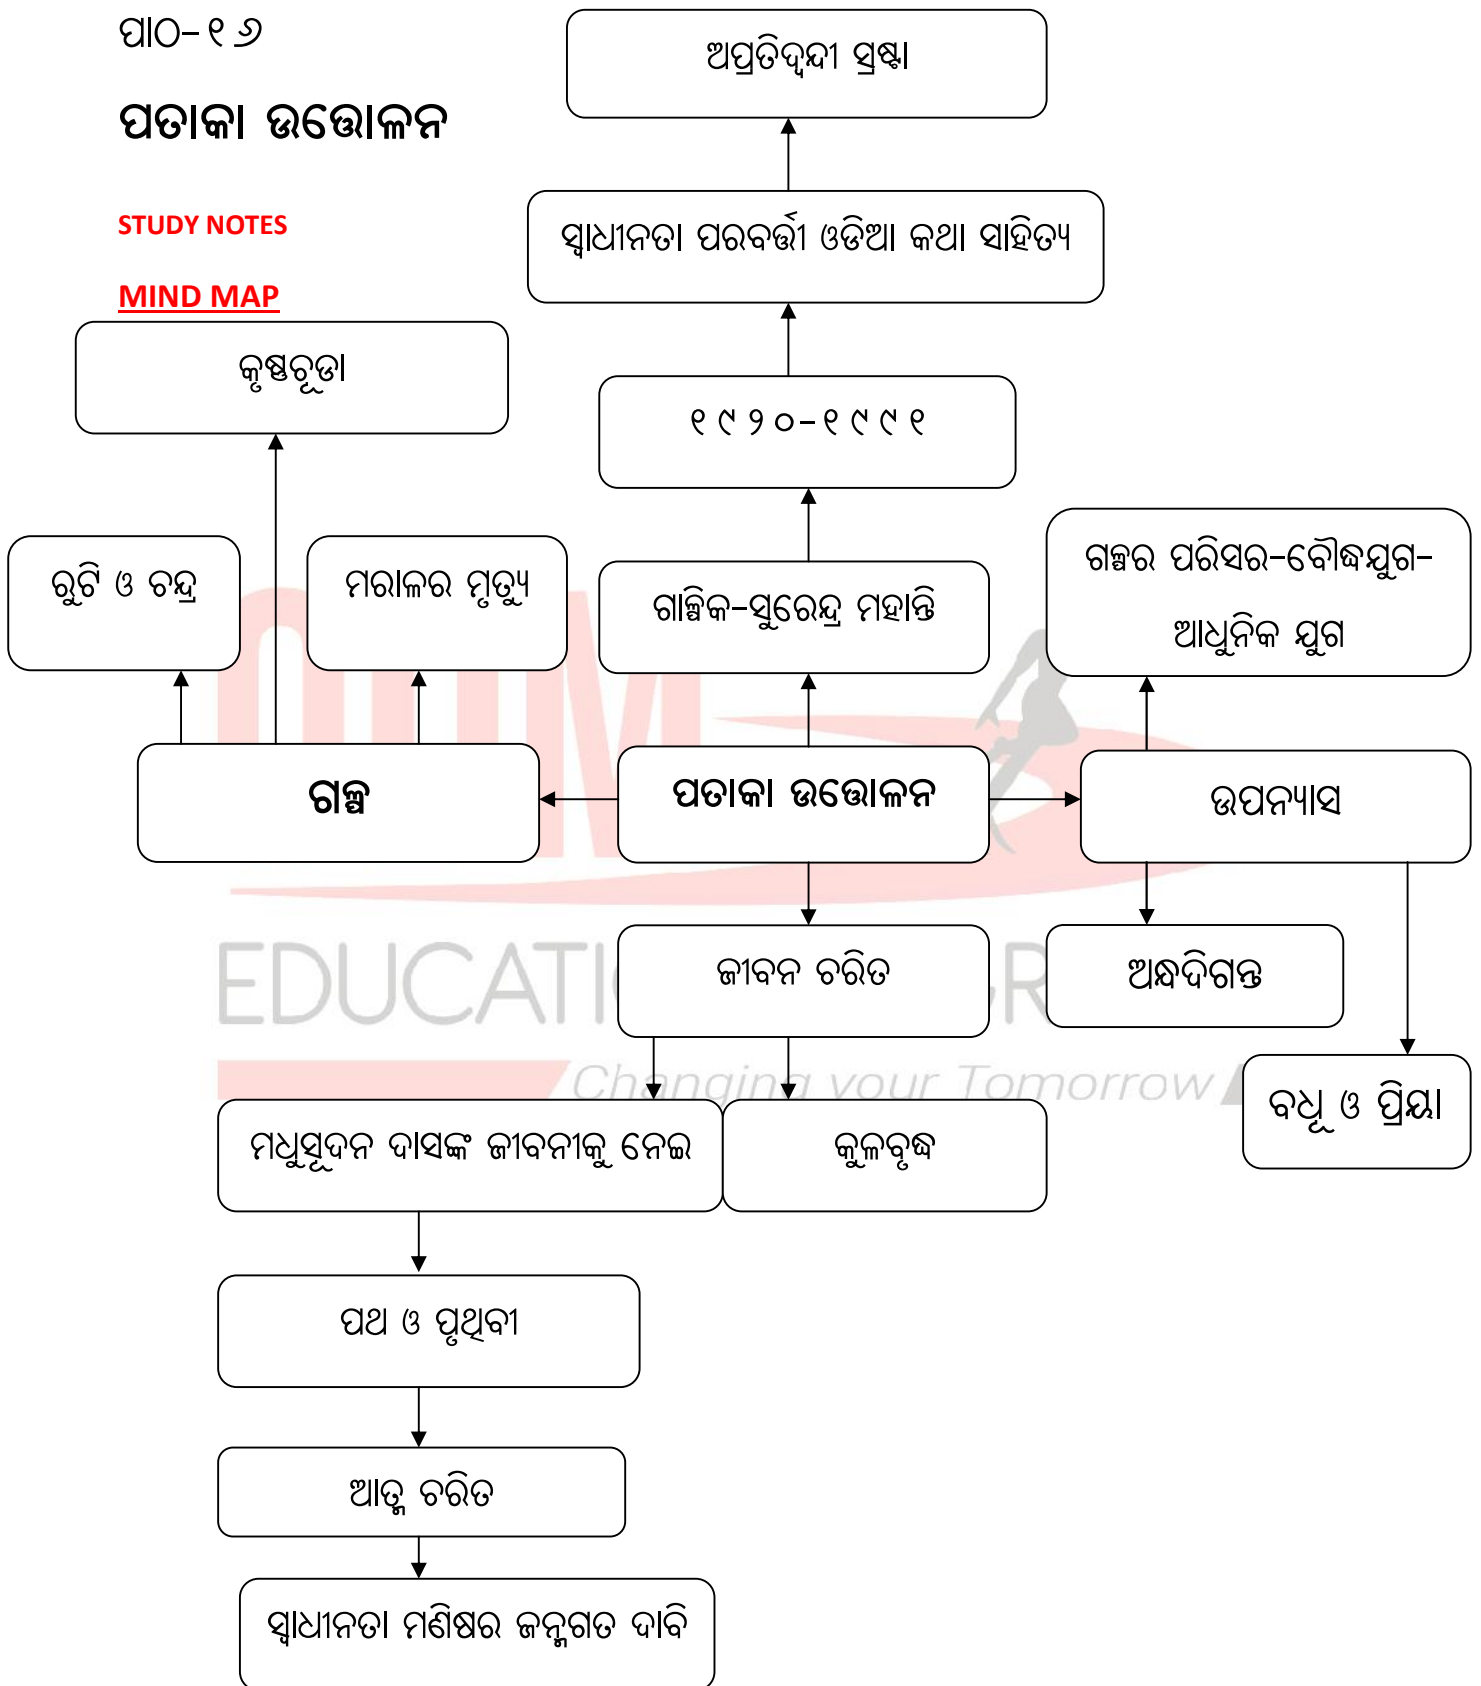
ପାଠ-୧୬

ପତାକା ଉତ୍ତୋଳନ

STUDY NOTES

MIND MAP

ଅପ୍ରତିଦ୍ୱନ୍ଦୀ ସ୍ରଷ୍ଟା

ସ୍ୱାଧୀନତା ପରବର୍ତ୍ତୀ ଓଡିଆ କଥା ସାହିତ୍ୟ

୧୯୨୦-୧୯୯୧

କୃଷ୍ଣଚୂଡା

ରୁଟି ଓ ଚନ୍ଦ୍ର

ମରାଳର ମୃତ୍ୟୁ

ଗାଳ୍ପିକ-ସୁରେନ୍ଦ୍ର ମହାନ୍ତି

ଗଳ୍ପର ପରିସର-ବୌଦ୍ଧଯୁଗ-ଆଧୁନିକ ଯୁଗ

ଗଳ୍ପ

ପତାକା ଉତ୍ତୋଳନ

ଉପନ୍ୟାସ

EDUCATI R

Changing your Tomorrow

ଜୀବନ ଚରିତ

ଅନ୍ଧଦିଗନ୍ତ

ବଧୂ ଓ ପ୍ରିୟା

ମଧୁସୂଦନ ଦାସଙ୍କ ଜୀବନୀକୁ ନେଇ

କୁଳବୃଦ୍ଧ

ପଥ ଓ ପୃଥିବୀ

ଆତ୍ମ ଚରିତ

ସ୍ୱାଧୀନତା ମଣିଷର ଜନ୍ମଗତ ଦାବି